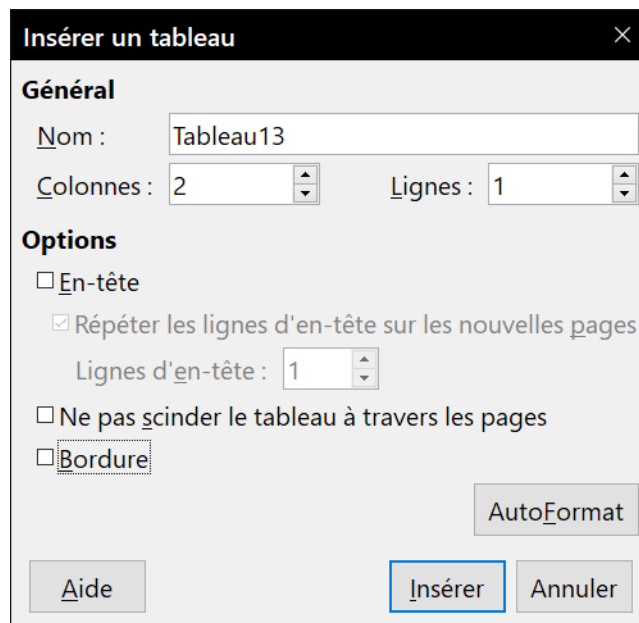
Insérer un tableau

Général

Nom : Tableau13

Colonnes : 2

Lignes : 1

Options

☐ En-tête

☑ Répéter les lignes d'en-tête sur les nouvelles pages

Lignes d'en-tête : 1

☐ Ne pas scinder le tableau à travers les pages

☐ Bordure

AutoFormat

Aide

Insérer

Annuler